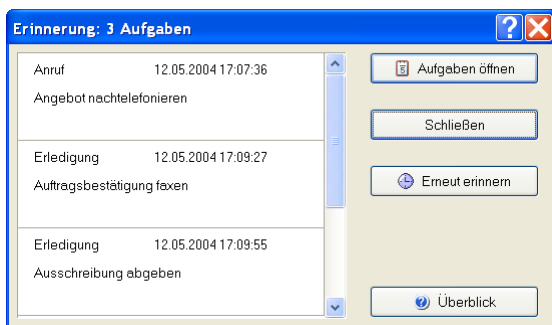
Erinnerung: 3 Aufgaben

Anruf 12.05.2004 17:07:36

Angebot nachtelefonieren

Erledigung 12.05.2004 17:09:27

Auftragsbestätigung faxen

Erledigung 12.05.2004 17:09:55

Ausschreibung abgeben

Aufgaben öffnen

Schließen

Erneut erinnern

Überblick